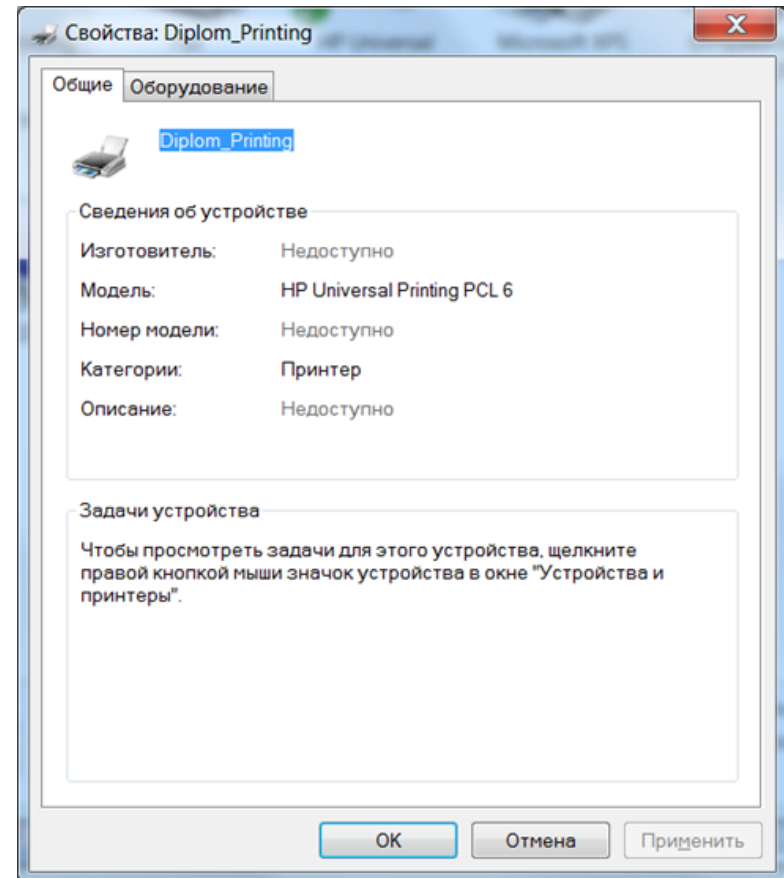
Свойства: Diplom_Printing

Общие
Оборудование

Diplom_Printing

Сведения об устройстве

Изготовитель: Недоступно
Модель: HP Universal Printing PCL 6
Номер модели: Недоступно
Категории: Принтер
Описание: Недоступно

Задачи устройства

Чтобы просмотреть задачи для этого устройства, щелкните правой кнопкой мыши значок устройства в окне "Устройства и принтеры".

OK
Отмена
Применить